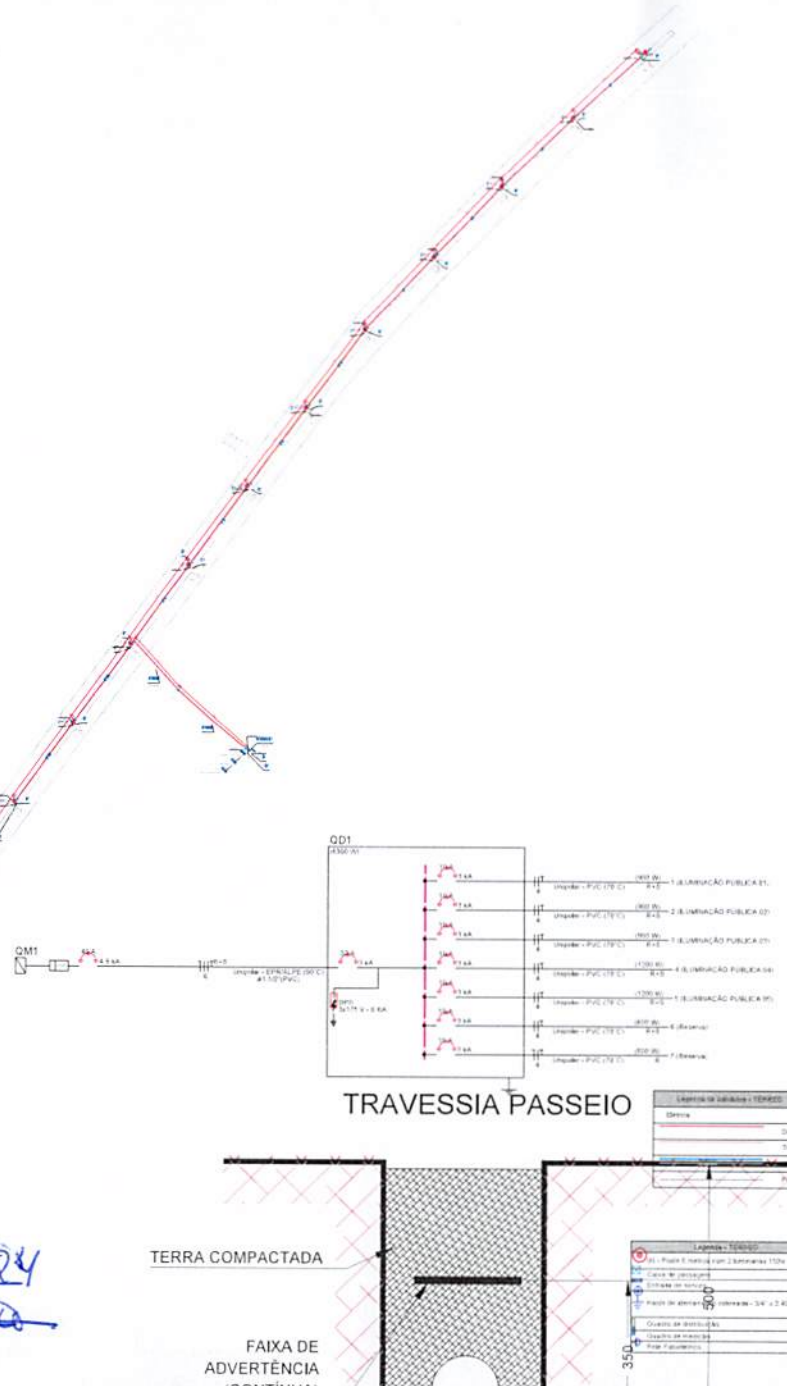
QD1
(4300 W)

QM1

1 (ILUMINAÇÃO PUBLICA 01)
2 (ILUMINAÇÃO PUBLICA 02)
3 (ILUMINAÇÃO PUBLICA 03)
4 (ILUMINAÇÃO PUBLICA 04)
5 (ILUMINAÇÃO PUBLICA 05)
6 (Reserva)
7 (Reserva)

TRAVESSIA PASSEIO

TERRA COMPACTADA

FAIXA DE ADVERTÊNCIA

500

350

Legenda - TÉRREO
Quadro de distribuição
Quadro de medição
Poste Fabricante